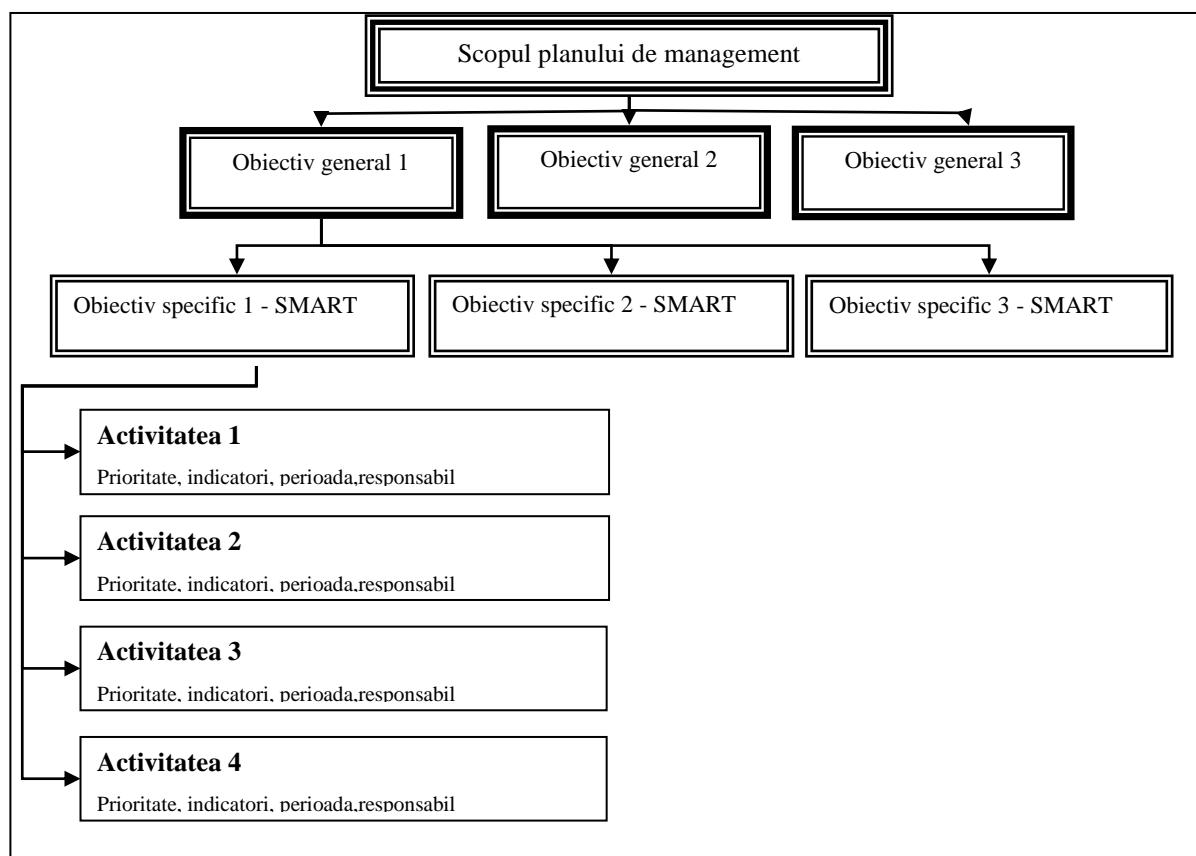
Scopul planului de management

Obiectiv general 1

Obiectiv general 2

Obiectiv general 3

Obiectiv specific 1 - SMART

Obiectiv specific 2 - SMART

Obiectiv specific 3 - SMART

**Activitatea 1**
Prioritate, indicatori, perioada,responsabil

**Activitatea 2**
Prioritate, indicatori, perioada,responsabil

**Activitatea 3**
Prioritate, indicatori, perioada,responsabil

**Activitatea 4**
Prioritate, indicatori, perioada,responsabil